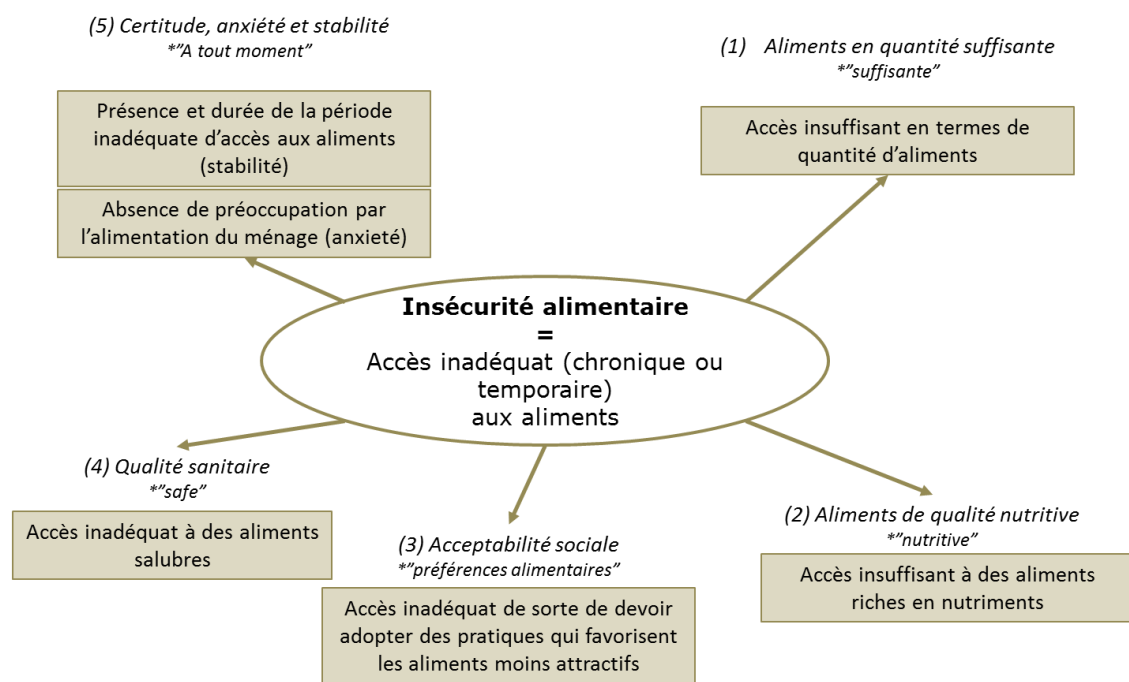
(5) Certitude, anxiété et stabilité
*"A tout moment"

Présence et durée de la période inadéquate d'accès aux aliments (stabilité)

Absence de préoccupation par l'alimentation du ménage (anxieté)

(1) Aliments en quantité suffisante
*"suffisante"

Accès insuffisant en termes de quantité d'aliments

**Insécurité alimentaire**
**=**
Accès inadéquat (chronique ou temporaire) aux aliments

(4) Qualité sanitaire
*"safe"

Accès inadéquat à des aliments salubres

(3) Acceptabilité sociale
*"préférences alimentaires"

Accès inadéquat de sorte de devoir adopter des pratiques qui favorisent les aliments moins attractifs

(2) Aliments de qualité nutritive
*"nutritive"

Accès insuffisant à des aliments riches en nutriments